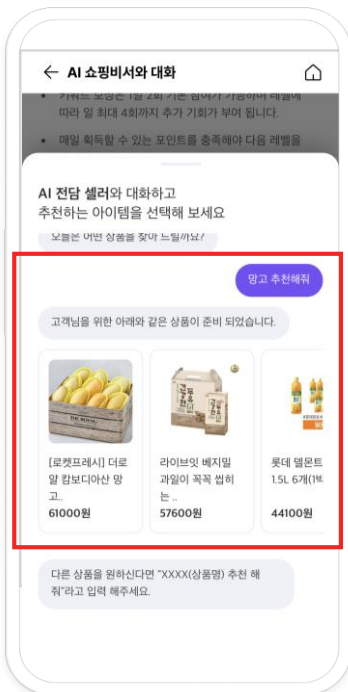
← AI 쇼핑비서와 대화

• 키워드 모징은 1일 2회 기본 참여가 가능하며 배열에 따라 일 최대 4회까지 추가 기회가 부여 됩니다.

• 매일 획득할 수 있는 포인트를 충족해야 다음 레벨을

AI 전담 셀러와 대화하고 추천하는 아이템을 선택해 보세요

오늘은 어떤 상품을 찾아 드릴까요?

망고 추천해줘

고객님을 위한 아래와 같은 상품이 준비 되었습니다.

[로켓프레시] 더로얄 캄보디아산 망고..
61000원

라이브잇 베지밀 과일이 꼭꼭 씹히는 ..
57600원

롯데 델몬트 1.5L 6개(1
44100원

다른 상품을 원하신다면 "XXXX(상품명) 추천 해줘"라고 입력 해주세요.